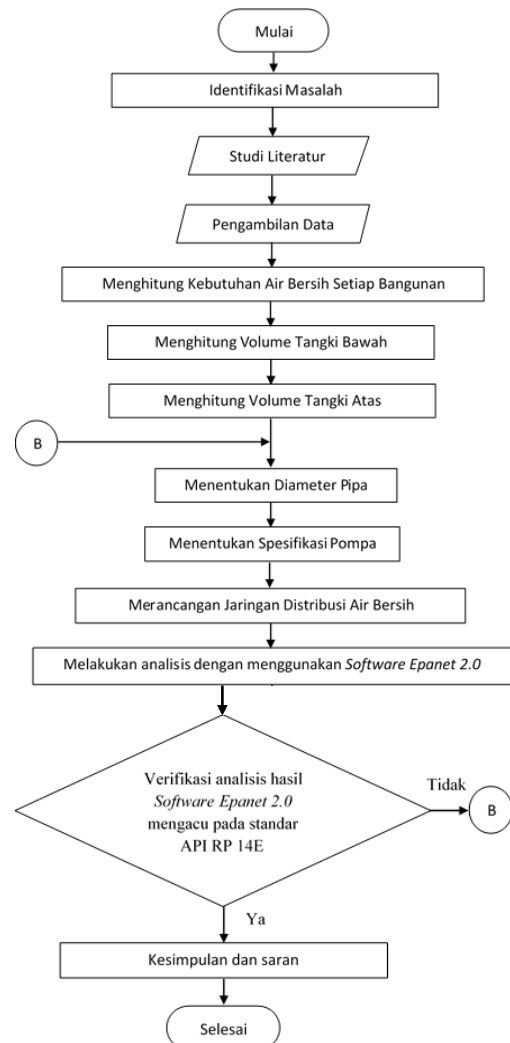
Mulai

Identifikasi Masalah

Studi Literatur

Pengambilan Data

Menghitung Kebutuhan Air Bersih Setiap Bangunan

Menghitung Volume Tangki Bawah

Menghitung Volume Tangki Atas

B

Menentukan Diameter Pipa

Menentukan Spesifikasi Pompa

Merancangan Jaringan Distribusi Air Bersih

Melakukan analisis dengan menggunakan *Software Epanet 2.0*

Verifikasi analisis hasil *Software Epanet 2.0* mengacu pada standar API RP 14E

Tidak

B

Ya

Kesimpulan dan saran

Selesai